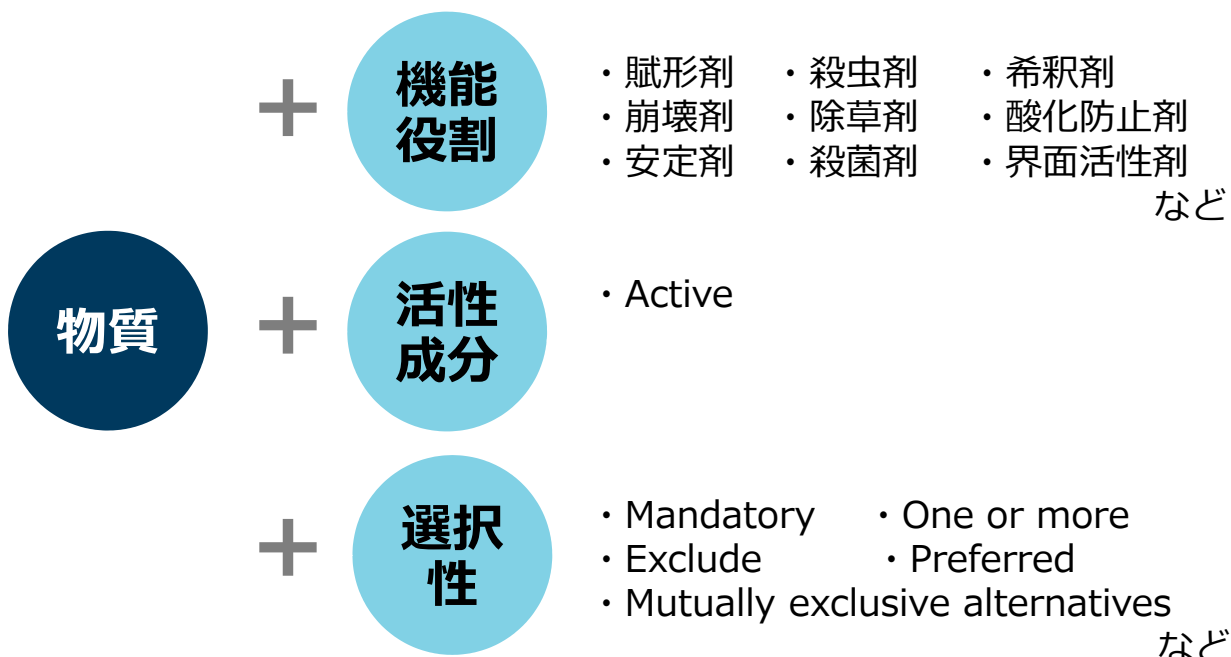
物質

＋ 機能役割

・賦形剤　・殺虫剤　・希釈剤
・崩壊剤　・除草剤　・酸化防止剤
・安定剤　・殺菌剤　・界面活性剤
など

＋ 活性成分

・Active

＋ 選択性

・Mandatory　・One or more
・Exclude　・Preferred
・Mutually exclusive alternatives
など